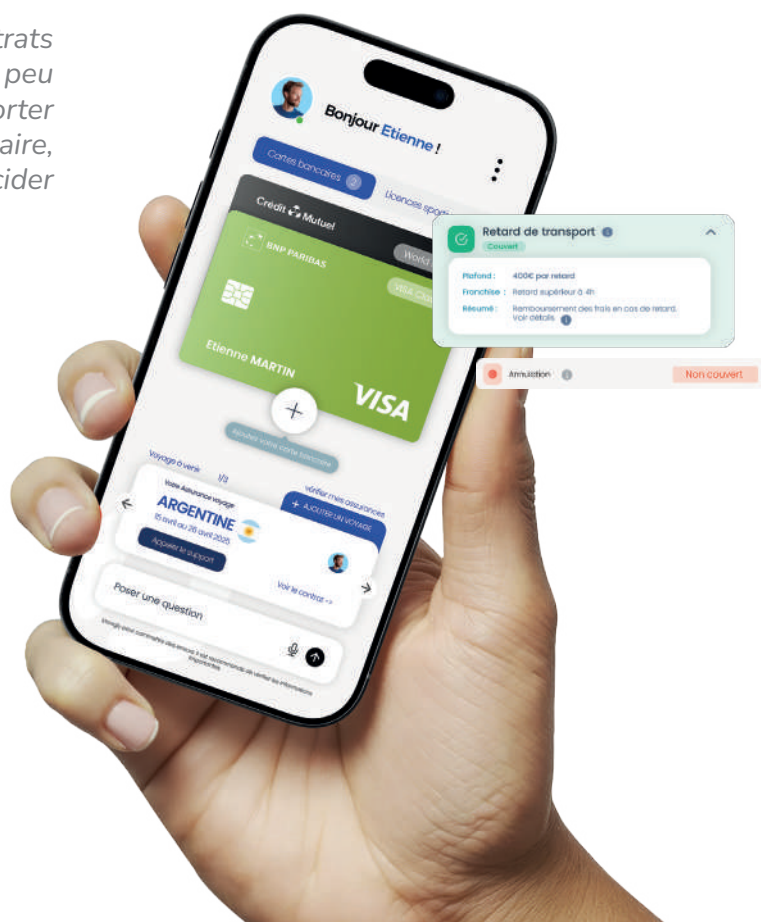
trats
peu
orter
aire,
cider

Bonjour Etienne !

Cartes bancaires
Licences spo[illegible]

Crédit Mutuel
BNP PARIBAS
World
VISA
Etienne MARTIN
VISA

Ajoutez votre carte bancaire

Voyage à venir 1/3
Votre Assurance voyage
ARGENTINE
15 avril au 28 avril 2025
Appeler le support
Voir le contrat ->
Vérifier mes assurances
+ AJOUTER UN VOYAGE

Poser une question
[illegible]

Retard de transport
Couvert
Plafond : 400€ par retard
Franchise : Retard supérieur à 4h
Résumé : Remboursement des frais en cas de retard. Voir détails

Annulation
Non couvert